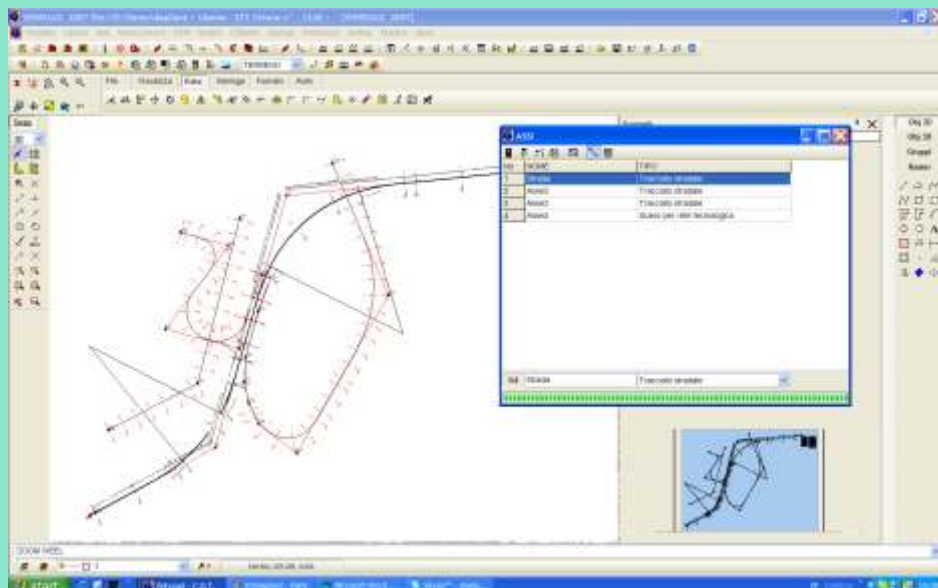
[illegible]

File | Vista | Disegna | Modifica | Formato | Aiuto

ASSI

| N° | NOME | TIPO |
|---|---|---|
| 1 | Strada | Tracciato stradale |
| 2 | Asse2 | Tracciato stradale |
| 3 | Asse3 | Tracciato stradale |
| 4 | Asse4 | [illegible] |

Strada | Tracciato stradale

ZOOM WEEL

start